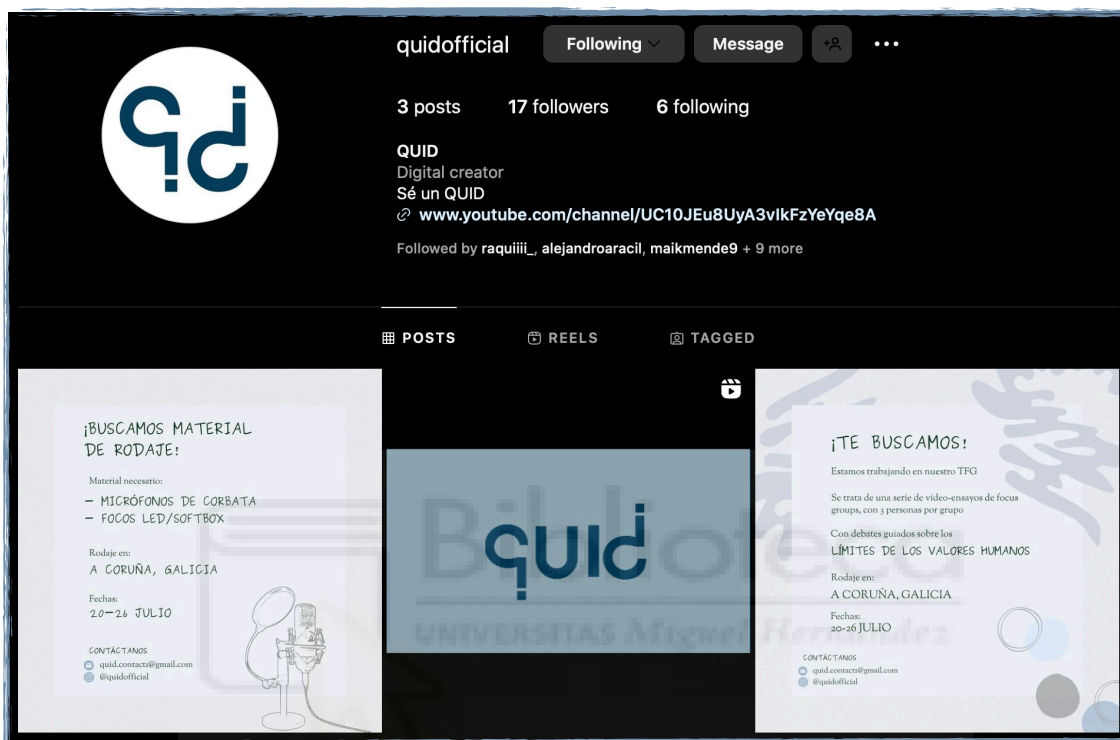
quidofficial Following Message

3 posts 17 followers 6 following

QUID
Digital creator
Sé un QUID
www.youtube.com/channel/UC10JEu8UyA3vIkFzYeYqe8A

Followed by raquiiii_, alejandroaracil, maikmende9 + 9 more

POSTS REELS TAGGED

¡BUSCAMOS MATERIAL DE RODAJE!

Material necesario:
- MICRÓFONOS DE CORBATA
- FOCOS LED/SOFTBOX

Rodaje en:
A CORUÑA, GALICIA

Fechas:
20-26 JULIO

CONTÁCTANOS
quid.contacts@gmail.com
@quidofficial

quid

Biblioteca
UNIVERSITAS Miguel Hernández

¡TE BUSCAMOS!

Estamos trabajando en nuestro TFG

Se trata de una serie de video-ensayos de focus groups, con 3 personas por grupo

Con debates guiados sobre los
LÍMITES DE LOS VALORES HUMANOS

Rodaje en:
A CORUÑA, GALICIA

Fechas:
20-26 JULIO

CONTÁCTANOS
quid.contacts@gmail.com
@quidofficial